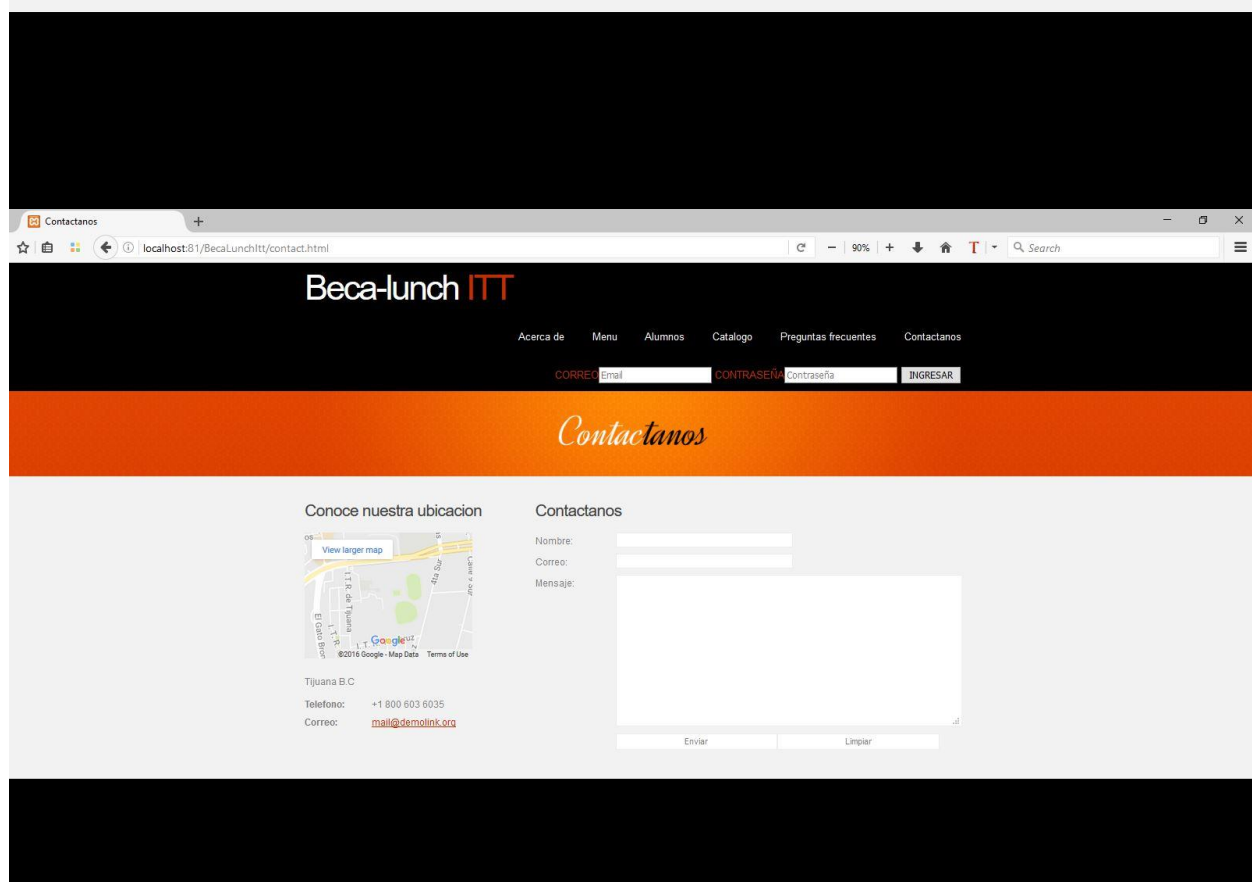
Contactanos
+
localhost:81/BecaLunchItt/contact.html
90%
Search

Beca-lunch ITT

Acerca de Menu Alumnos Catalogo Preguntas frecuentes Contactanos

CORREO Email CONTRASEÑA Contraseña INGRESAR

Contactanos

Conoce nuestra ubicacion

View larger map
I.T.R. de Tijuana
El Gato Bronco
4ta Sur
Calle 4 Sur
Google
©2016 Google - Map Data Terms of Use

Tijuana B.C
Telefono: +1 800 603 6035
Correo: mail@demolink.org

Contactanos

Nombre:
Correo:
Mensaje:

Enviar Limpiar